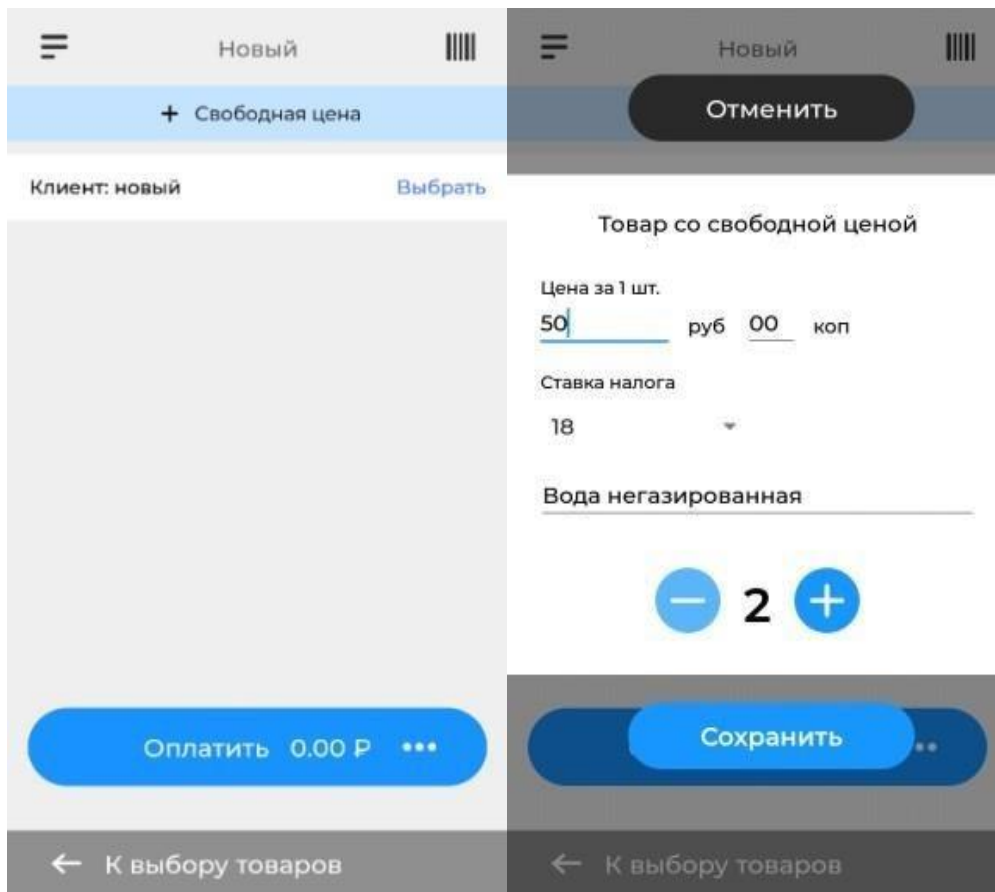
Новый

+ Свободная цена

Клиент: новый Выбрать

Оплатить 0.00 ₽ •••

← К выбору товаров

Новый

Отменить

Товар со свободной ценой

Цена за 1 шт.

50 руб 00 коп

Ставка налога

18

Вода негазированная

2

Сохранить

← К выбору товаров